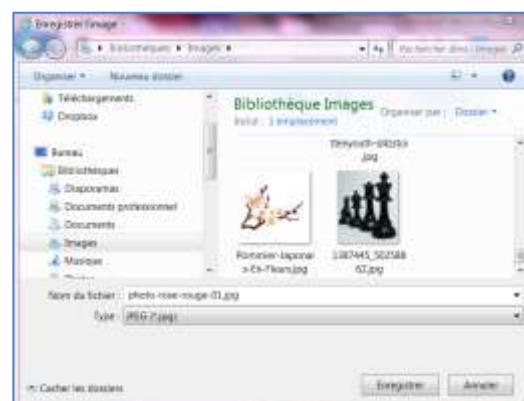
Enregistrer l'image

Bibliothèques ▸ Images ▸

Rechercher dans : Images

Organiser ▾ Nouveau dossier

Téléchargements
Dropbox

Bureau
Bibliothèques
Diaporamas
Documents professionnel
Documents
Images
Musique

Bibliothèque Images
Inclut : 1 emplacement

Organiser par : Dossier ▾

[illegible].jpg

Pommier-japonais-En-Fleurs.jpg

1387445_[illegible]62.jpg

Nom du fichier : photo-rose-rouge-01.jpg
Type : JPEG (*.jpg)

Cacher les dossiers

Enregistrer Annuler